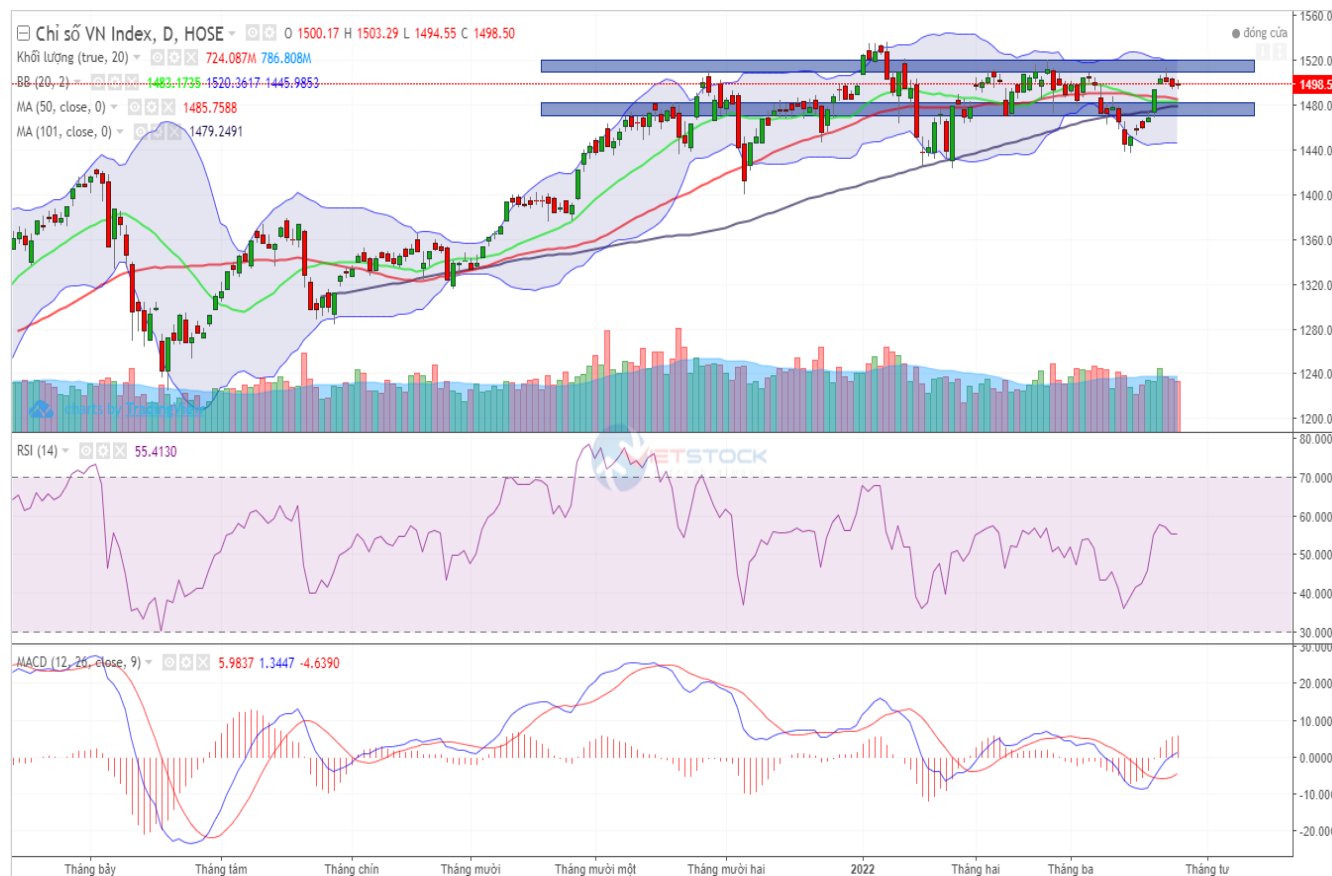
Chỉ số VN Index, D, HOSE O 1500.17 H 1503.29 L 1494.55 C 1498.50
Khối lượng (true, 20) 724.087M 786.808M
BB (20, 2) 1483.1735 1520.3617 1445.9853
MA (50, close, 0) 1485.7588
MA (101, close, 0) 1479.2491

đóng cửa

1560.00
1520.00
1498.5
1480.00
1440.00
1400.00
1360.00
1320.00
1280.00
1240.00
1200.00

charts by TradingView

RSI (14) 55.4130

VIETSTOCK

80.000
70.000
60.000
50.000
40.000
30.000

MACD (12, 26, close, 9) 5.9837 1.3447 -4.6390

30.000
20.000
10.000
0.000
-10.000
-20.000

Tháng bảy
Tháng tám
Tháng chín
Tháng mười
Tháng mười một
Tháng mười hai
2022
Tháng hai
Tháng ba
Tháng tư